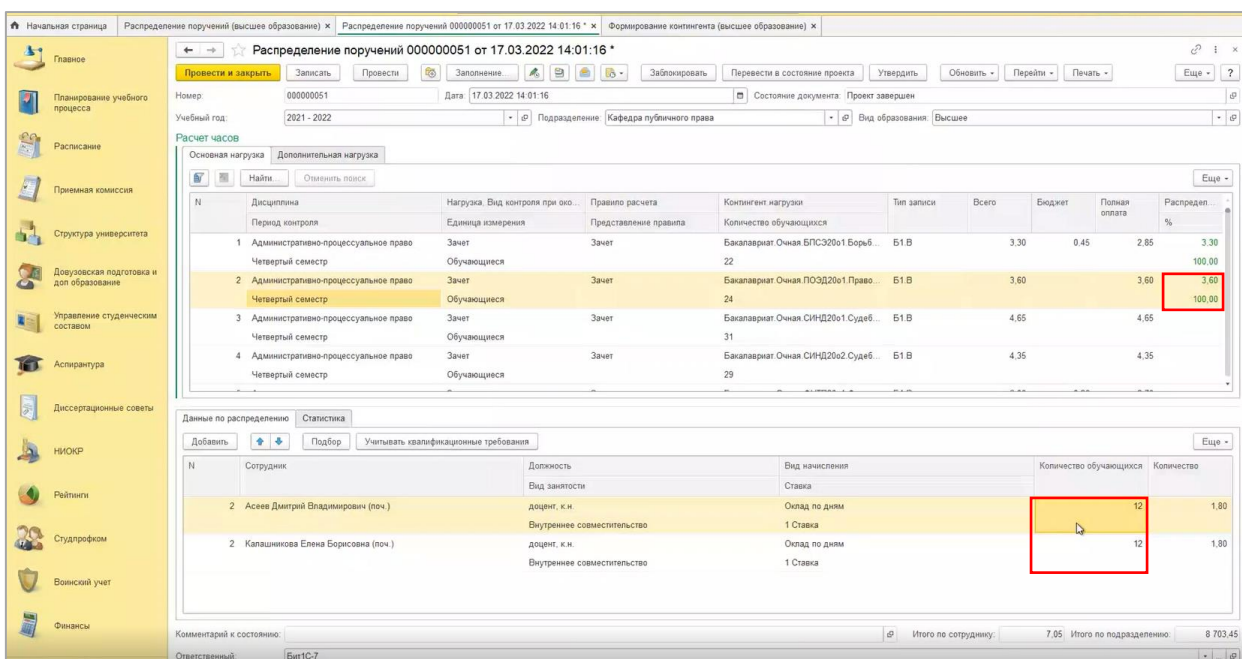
Начальная страница | Распределение поручений (высшее образование) × | Распределение поручений 000000051 от 17.03.2022 14:01:16 * × | Формирование контингента (высшее образование) ×

Главное
Планирование учебного процесса
Расписание
Приемная комиссия
Структура университета
Довузовская подготовка и доп образование
Управление студенческим составом
Аспирантура
Диссертационные советы
НИОКР
Рейтинги
Студпрофком
Воинский учет
Финансы

Распределение поручений 000000051 от 17.03.2022 14:01:16 *

Провести и закрыть | Записать | Провести | Заполнение... | Заблокировать | Перевести в состояние проекта | Утвердить | Обновить | Перейти | Печать | Еще | ?

Номер: 000000051 Дата: 17.03.2022 14:01:16 Состояние документа: Проект завершен
Учебный год: 2021 - 2022 Подразделение: Кафедра публичного права Вид образования: Высшее

Расчет часов
Основная нагрузка | Дополнительная нагрузка
Найти... | Отменить поиск | Еще

| N | Дисциплина / Период контроля | Нагрузка, Вид контроля при око... / Единица измерения | Правило расчета / Представление правила | Контингент нагрузки / Количество обучающихся | Тип записи | Всего | Бюджет | Полная оплата | Распредел... / % |
|---|---|---|---|---|---|---|---|---|---|
| 1 | Административно-процессуальное право / Четвертый семестр | Зачет / Обучающиеся | Зачет | Бакалавриат.Очная.БПСЭ20о1.Борьб... / 22 | Б1.В | 3,30 | 0,45 | 2,85 | 3,30 / 100,00 |
| 2 | Административно-процессуальное право / Четвертый семестр | Зачет / Обучающиеся | Зачет | Бакалавриат.Очная.ПОЗД20о1.Право... / 24 | Б1.В | 3,60 | | 3,60 | 3,60 / 100,00 |
| 3 | Административно-процессуальное право / Четвертый семестр | Зачет / Обучающиеся | Зачет | Бакалавриат.Очная.СИНД20о1.Судеб... / 31 | Б1.В | 4,65 | | 4,65 | |
| 4 | Административно-процессуальное право / Четвертый семестр | Зачет / Обучающиеся | Зачет | Бакалавриат.Очная.СИНД20о2.Судеб... / 29 | Б1.В | 4,35 | | 4,35 | |

Данные по распределению | Статистика
Добавить | Подбор | Учитывать квалификационные требования | Еще

| N | Сотрудник | Должность / Вид занятости | Вид начисления / Ставка | Количество обучающихся | Количество |
|---|---|---|---|---|---|
| 2 | Асеев Дмитрий Владимирович (поч.) | доцент, к.н. / Внутреннее совместительство | Оклад по дням / 1 Ставка | 12 | 1,80 |
| 2 | Калашникова Елена Борисовна (поч.) | доцент, к.н. / Внутреннее совместительство | Оклад по дням / 1 Ставка | 12 | 1,80 |

Комментарий к состоянию: Итого по сотруднику: 7,05 Итого по подразделению: 8 703,45
Ответственный: Бит1С-7